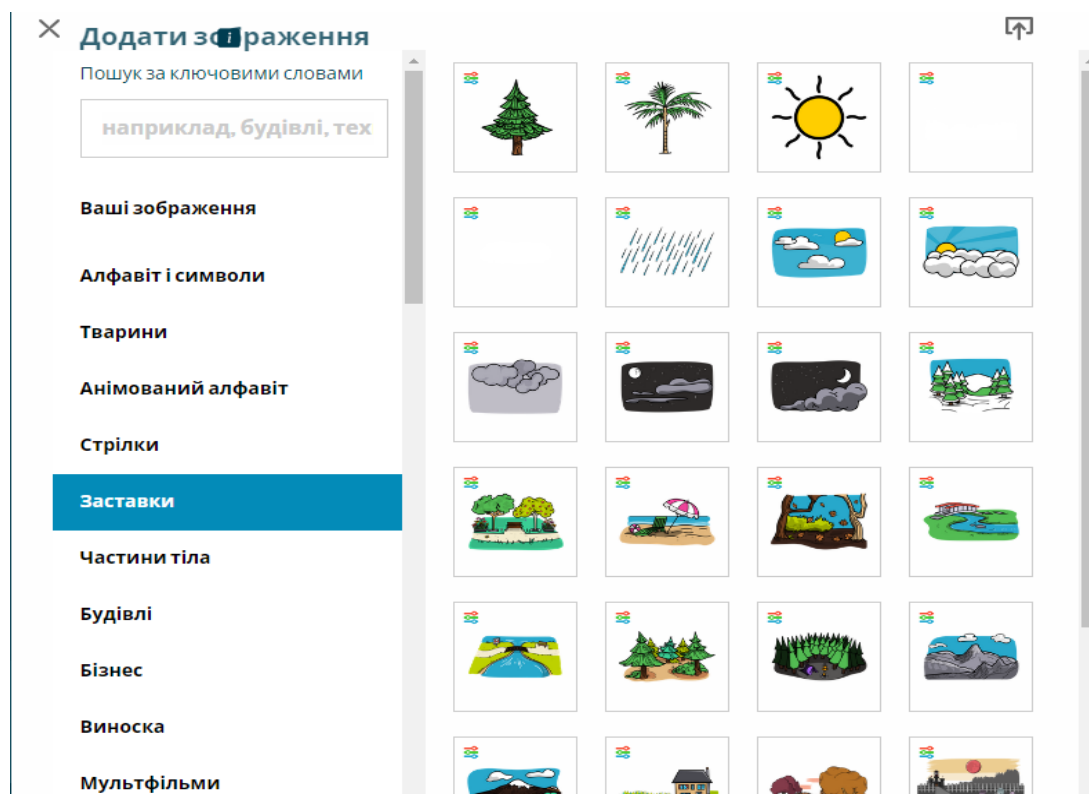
Додати зо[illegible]раження

Пошук за ключовими словами

наприклад, будівлі, тех

Ваші зображення

Алфавіт і символи

Тварини

Анімований алфавіт

Стрілки

Заставки

Частини тіла

Будівлі

Бізнес

Виноска

Мультфільми